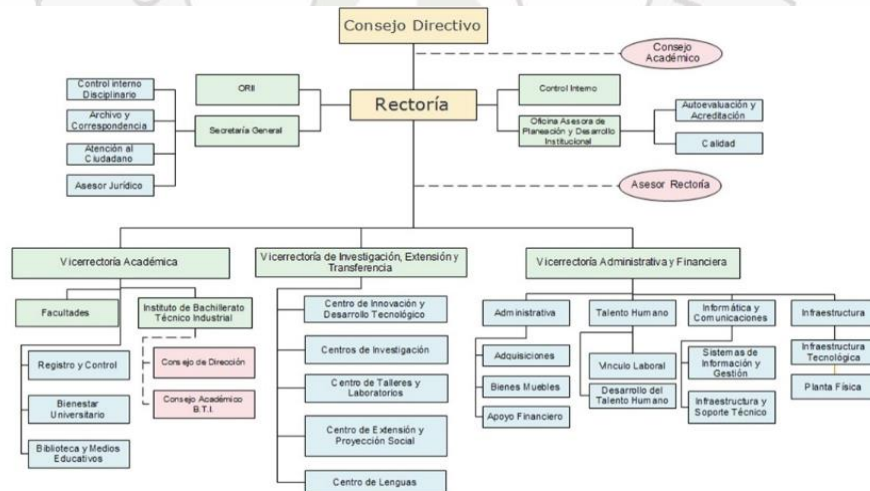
Consejo Directivo

Consejo Académico

Control interno Disciplinario

Archivo y Correspondencia

Atención al Ciudadano

Asesor Jurídico

ORII

Secretaría General

Rectoría

Control Interno

Oficina Asesora de Planeación y Desarrollo Institucional

Autoevaluación y Acreditación

Calidad

Asesor Rectoría

Vicerrectoría Académica

Facultades

Instituto de Bachillerato Técnico Industrial

Consejo de Dirección

Consejo Académico B.T.I.

Registro y Control

Bienestar Universitario

Biblioteca y Medios Educativos

Vicerrectoría de Investigación, Extensión y Transferencia

Centro de Innovación y Desarrollo Tecnológico

Centros de Investigación

Centro de Talleres y Laboratorios

Centro de Extensión y Proyección Social

Centro de Lenguas

Vicerrectoría Administrativa y Financiera

Administrativa

Adquisiciones

Bienes Muebles

Apoyo Financiero

Talento Humano

Vínculo Laboral

Desarrollo del Talento Humano

Informática y Comunicaciones

Sistemas de Información y Gestión

Infraestructura y Soporte Técnico

Infraestructura

Infraestructura Tecnológica

Planta Física